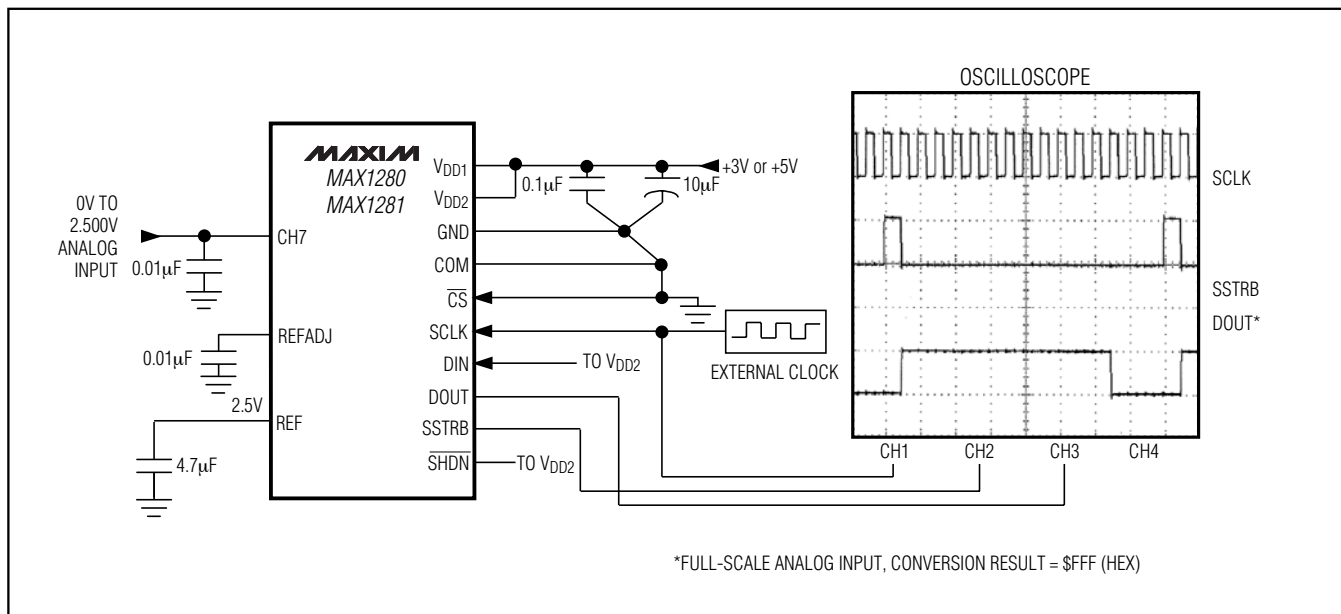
MAXIM
MAX1280
MAX1281

0V TO 2.500V ANALOG INPUT

0.01µF

CH7

REFADJ

0.01µF

2.5V

REF

4.7µF

$V_{DD1}$

$V_{DD2}$

GND

COM

$\overline{CS}$

SCLK

DIN

DOUT

SSTRB

$\overline{SHDN}$

0.1µF

10µF

+3V or +5V

TO $V_{DD2}$

TO $V_{DD2}$

EXTERNAL CLOCK

OSCILLOSCOPE

SCLK

SSTRB

DOUT*

CH1

CH2

CH3

CH4

*FULL-SCALE ANALOG INPUT, CONVERSION RESULT = $FFF (HEX)